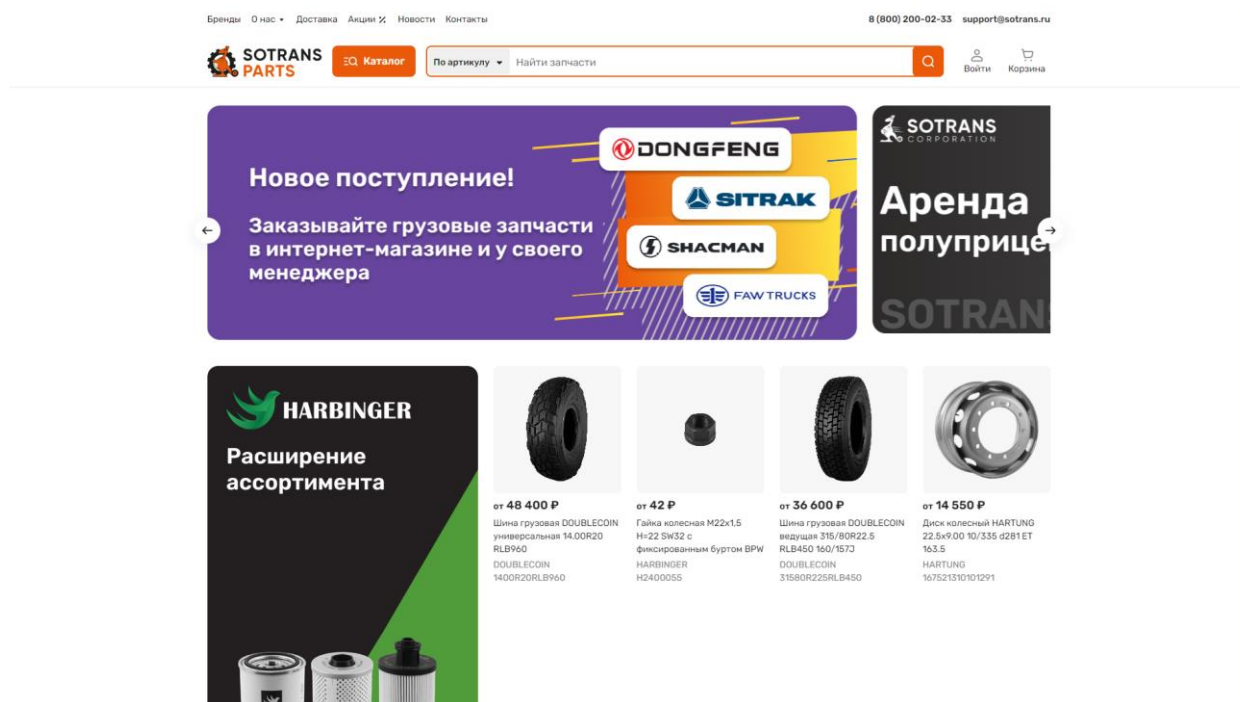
Бренды О нас Доставка Акции % Новости Контакты

8 (800) 200-02-33 support@sotrans.ru

SOTRANS PARTS

Каталог

По артикулу

Найти запчасти

Войти

Корзина

Новое поступление!

Заказывайте грузовые запчасти в интернет-магазине и у своего менеджера

DONGFENG

SITRAK

SHACMAN

FAW TRUCKS

SOTRANS CORPORATION

Аренда полуприце

SOTRANS

HARBINGER

Расширение ассортимента

от 48 400 ₽
Шина грузовая DOUBLECOIN универсальная 14.00R20 RLB960
DOUBLECOIN
1400R20RLB960

от 42 ₽
Гайка колесная М22х1,5 Н=22 SW32 с фиксированным буртом BPW
HARBINGER
H2400055

от 36 600 ₽
Шина грузовая DOUBLECOIN ведущая 315/80R22.5 RLB450 160/157J
DOUBLECOIN
31580R225RLB450

от 14 550 ₽
Диск колесный HARTUNG 22.5x9.00 10/335 d281 ET 163.5
HARTUNG
167521310101291